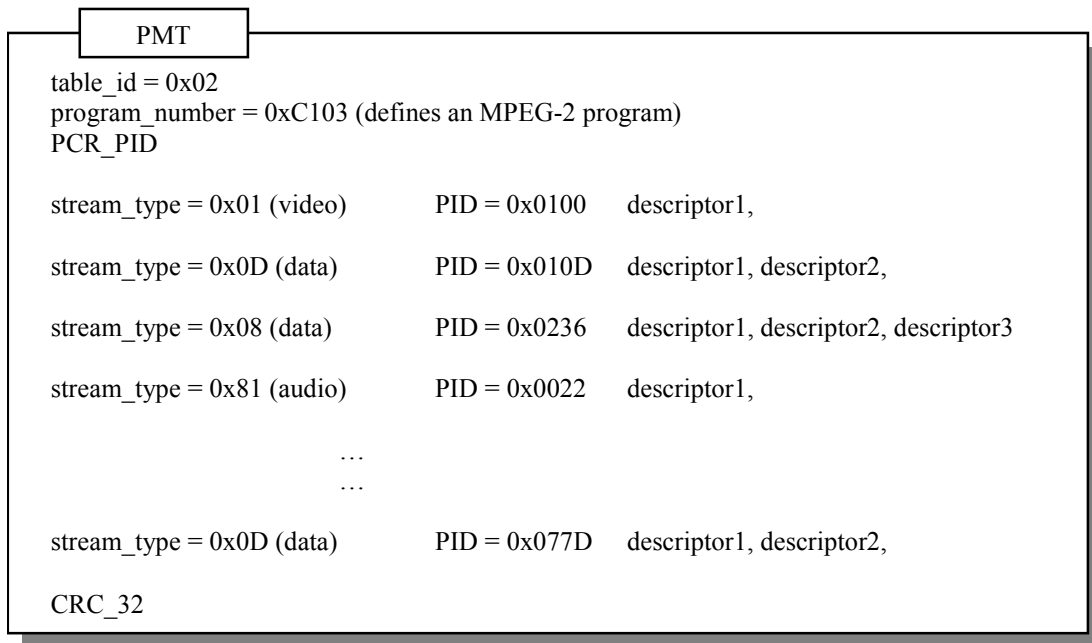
PMT

table_id = 0x02
program_number = 0xC103 (defines an MPEG-2 program)
PCR_PID

stream_type = 0x01 (video)  PID = 0x0100  descriptor1,

stream_type = 0x0D (data)  PID = 0x010D  descriptor1, descriptor2,

stream_type = 0x08 (data)  PID = 0x0236  descriptor1, descriptor2, descriptor3

stream_type = 0x81 (audio)  PID = 0x0022  descriptor1,

…
…

stream_type = 0x0D (data)  PID = 0x077D  descriptor1, descriptor2,

CRC_32